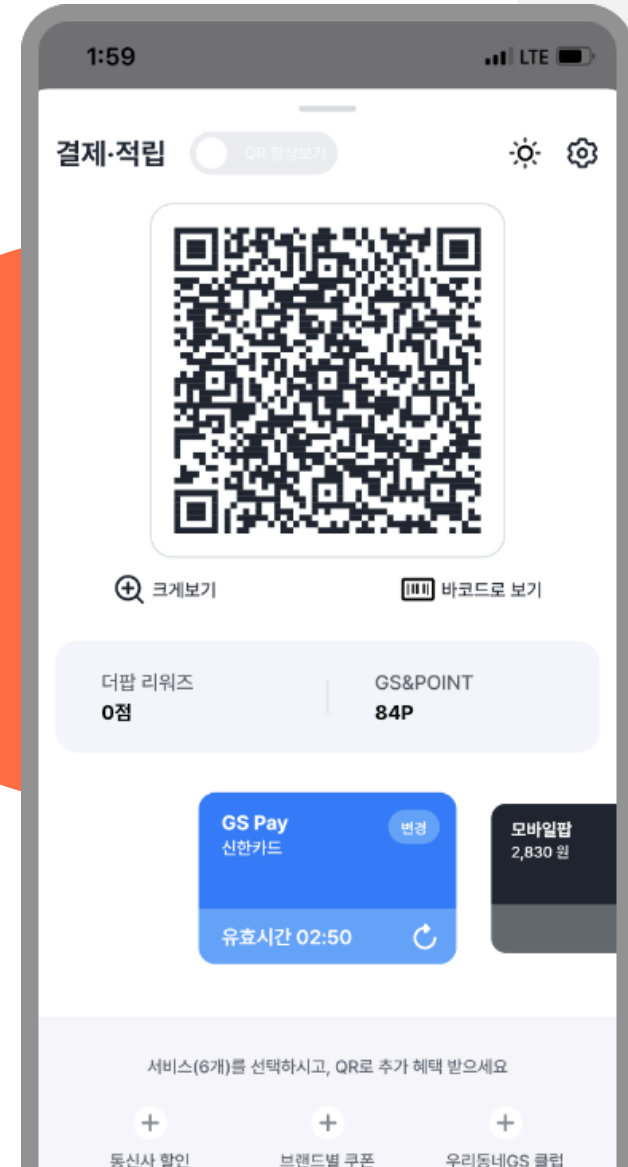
1:59
LTE

결제·적립 QR 항상보기

크게보기
바코드로 보기

더팝 리워즈
0점

GS&POINT
84P

GS Pay
신한카드
변경
유효시간 02:50

모바일팝
2,830 원

서비스(6개)를 선택하시고, QR로 추가 혜택 받으세요

통신사 할인
브랜드별 쿠폰
우리동네GS 클럽